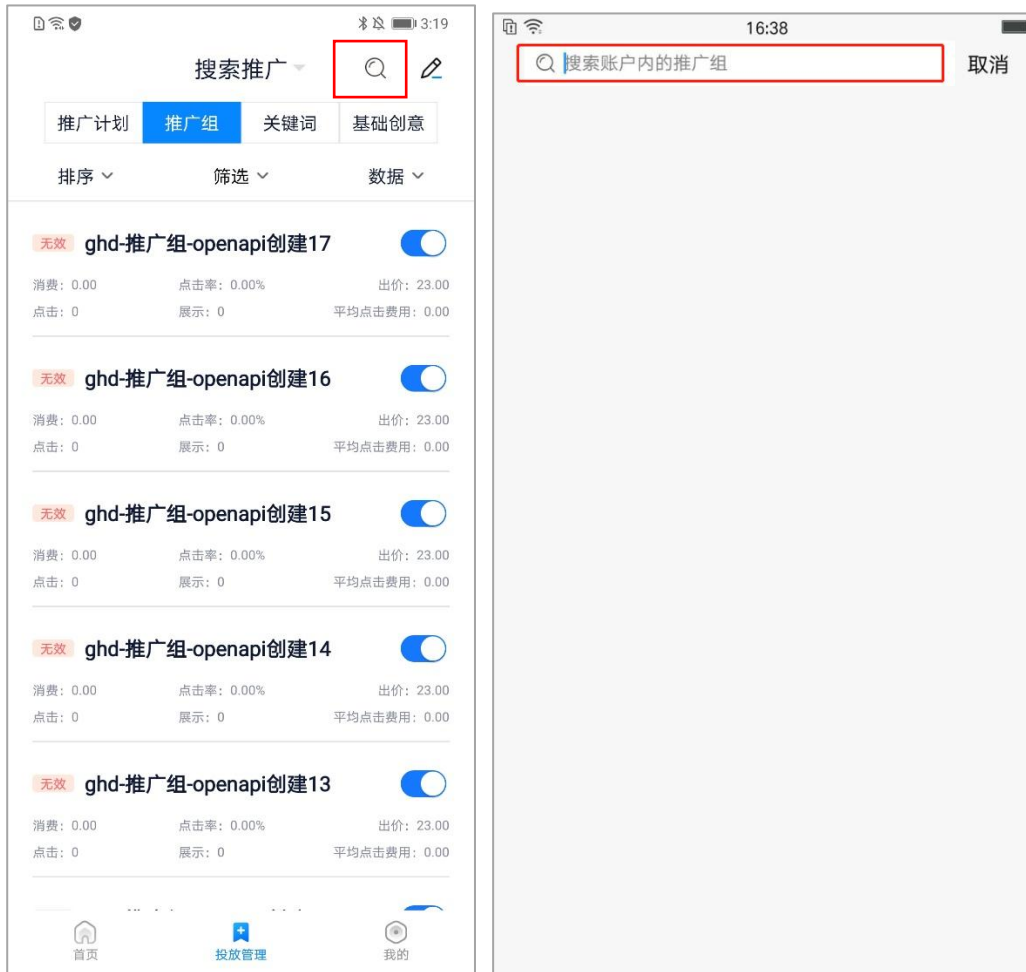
3:19

搜索推广

推广计划 | 推广组 | 关键词 | 基础创意

排序 筛选 数据

无效 ghd-推广组-openapi创建17
消费：0.00 点击率：0.00% 出价：23.00
点击：0 展示：0 平均点击费用：0.00

无效 ghd-推广组-openapi创建16
消费：0.00 点击率：0.00% 出价：23.00
点击：0 展示：0 平均点击费用：0.00

无效 ghd-推广组-openapi创建15
消费：0.00 点击率：0.00% 出价：23.00
点击：0 展示：0 平均点击费用：0.00

无效 ghd-推广组-openapi创建14
消费：0.00 点击率：0.00% 出价：23.00
点击：0 展示：0 平均点击费用：0.00

无效 ghd-推广组-openapi创建13
消费：0.00 点击率：0.00% 出价：23.00
点击：0 展示：0 平均点击费用：0.00

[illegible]

首页 投放管理 我的

16:38

搜索账户内的推广组 取消